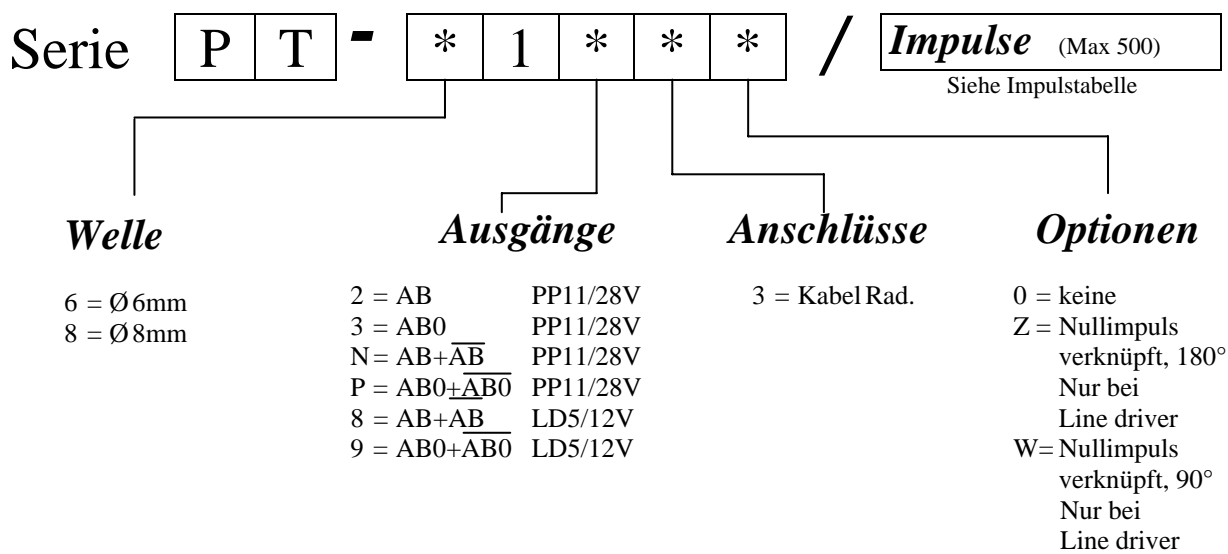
Serie | P | T | - | * | 1 | * | * | * | / | *Impulse* (Max 500)

Siehe Impulstabelle

*Welle*

6 = Ø 6mm
8 = Ø 8mm

*Ausgänge*

2 = AB PP11/28V
3 = AB0 PP11/28V
N = AB+$\overline{AB}$ PP11/28V
P = AB0+$\overline{AB0}$ PP11/28V
8 = AB+$\overline{AB}$ LD5/12V
9 = AB0+$\overline{AB0}$ LD5/12V

*Anschlüsse*

3 = Kabel Rad.

*Optionen*

0 = keine
Z = Nullimpuls verknüpft, 180° Nur bei Line driver
W= Nullimpuls verknüpft, 90° Nur bei Line driver